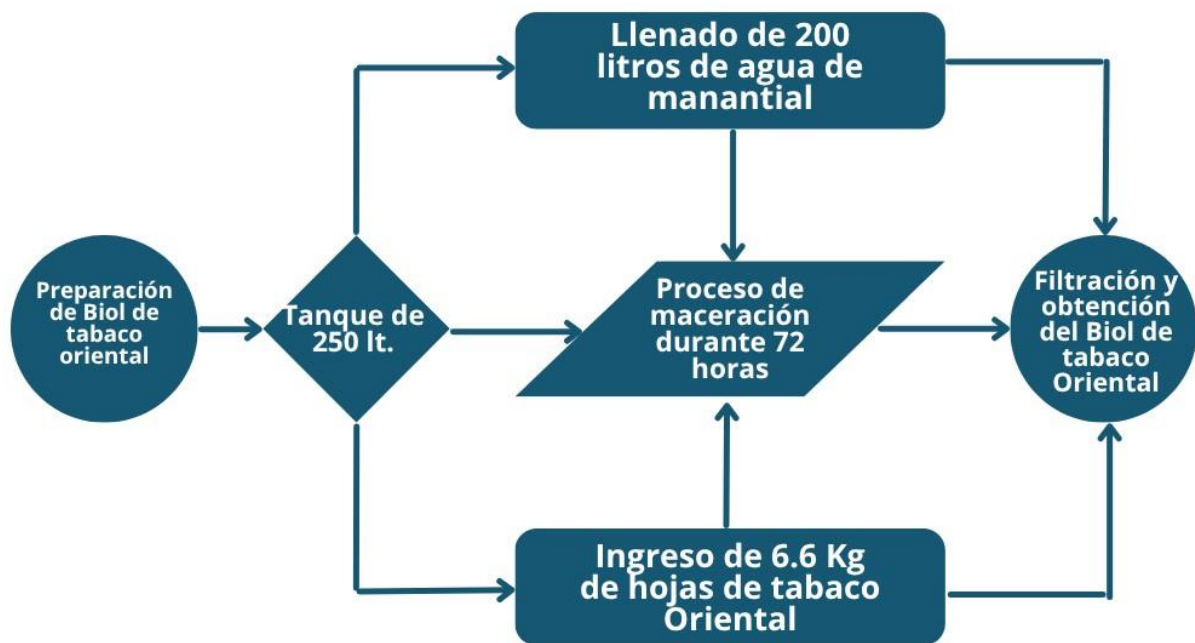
Preparación de Biol de tabaco oriental

Tanque de 250 lt.

Llenado de 200 litros de agua de manantial

Proceso de maceración durante 72 horas

Ingreso de 6.6 Kg de hojas de tabaco Oriental

Filtración y obtención del Biol de tabaco Oriental